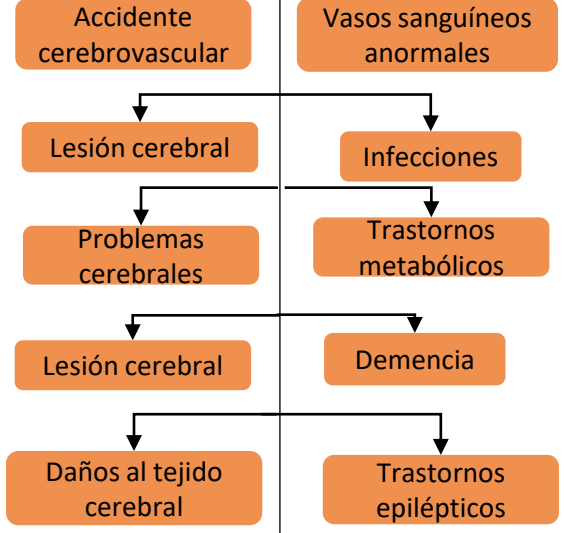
Accidente cerebrovascular

Vasos sanguíneos anormales

Lesión cerebral

Infecciones

Problemas cerebrales

Trastornos metabólicos

Lesión cerebral

Demencia

Daños al tejido cerebral

Trastornos epilépticos